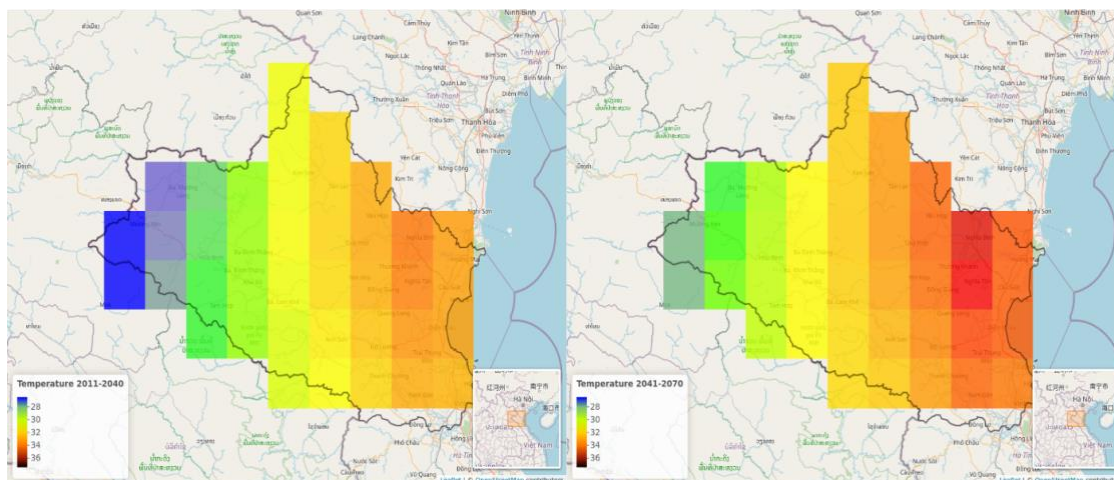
Quan Sơn
Cẩm Thủy
Ninh Bình
Lang Chánh
Ngọc Lặc
Kim Tân
Bỉm Sơn
Tĩnh Ninh Bình
Thống Nhất
Quán Lào
Hà Trung
Bỉm Minh
Thường Xuân
Tỉnh Thanh Hóa
Diêm Phố
Triệu Sơn
Thanh Hóa
Yên Cát
Nông Cống
Kim Tân
Tĩnh Gia
Nghi Sơn
Quỳ Châu
Quỳ Hợp
Nghĩa Đàn
Thái Hòa
Quỳnh Lưu
Tân Kỳ
Đô Lương
Yên Thành
Diễn Châu
Con Cuông
Anh Sơn
Phủ Diễn
Hưng Nguyên
Vinh
Phố Châu
Nghèn

Temperature 2011-2040
28
30
32
34
36

红河州
南宁市
Hà Nội
海口市
Việt Nam

Temperature 2041-2070
28
30
32
34
36

红河州
南宁市
Hà Nội
海口市
Việt Nam

Leaflet | © OpenStreetMap contributors
Leaflet | © OpenStreetMap contributors